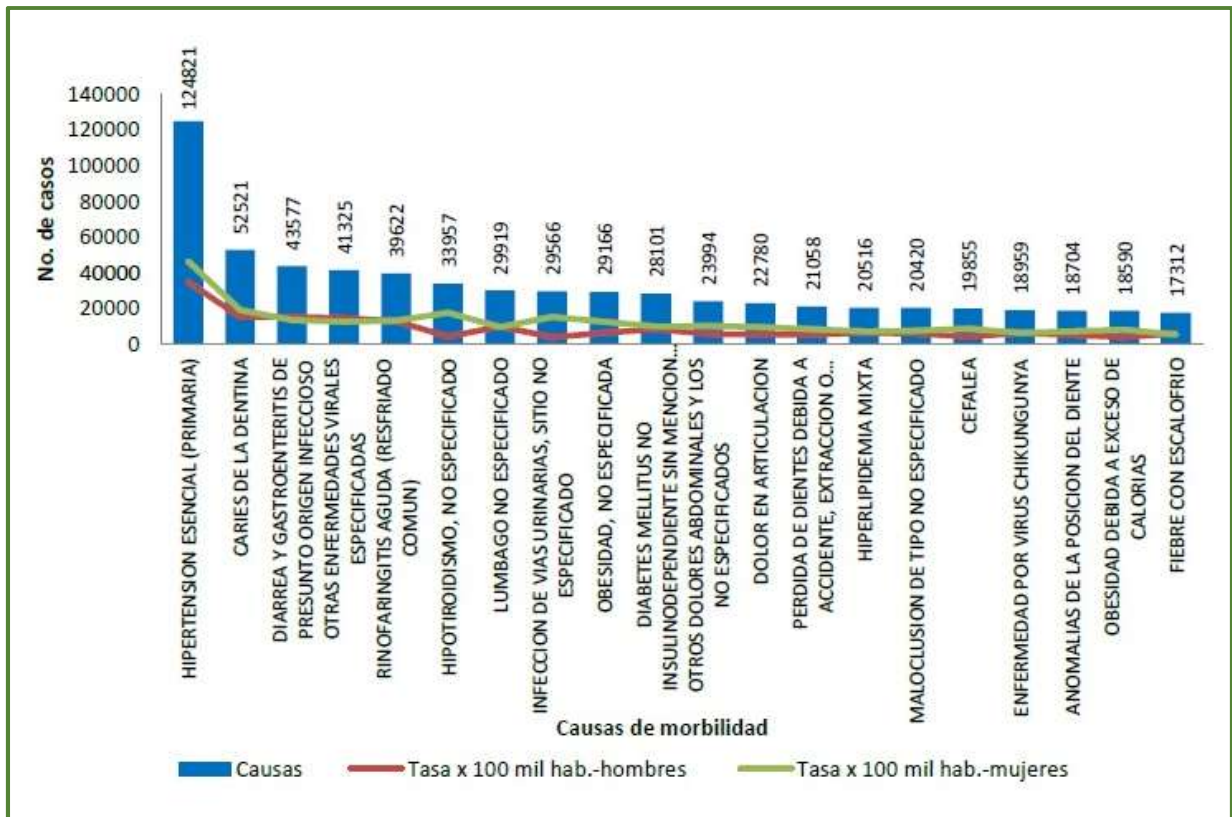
No. de casos

140000
120000
100000
80000
60000
40000
20000
0

124821
52521
43577
41325
39622
33957
29919
29566
29166
28101
23994
22780
21058
20516
20420
19855
18959
18704
18590
17312

HIPERTENSION ESENCIAL (PRIMARIA)
CARIES DE LA DENTINA
DIARREA Y GASTROENTERITIS DE PRESUNTO ORIGEN INFECCIOSO
OTRAS ENFERMEDADES VIRALES ESPECIFICADAS
RINOFARINGITIS AGUDA (RESFRIADO COMUN)
HIPOTIROIDISMO, NO ESPECIFICADO
LUMBAGO NO ESPECIFICADO
INFECCION DE VIAS URINARIAS, SITIO NO ESPECIFICADO
OBESIDAD, NO ESPECIFICADA
DIABETES MELLITUS NO INSULINODEPENDIENTE SIN MENCION...
OTROS DOLORES ABDOMINALES Y LOS NO ESPECIFICADOS
DOLOR EN ARTICULACION
PERDIDA DE DIENTES DEBIDA A ACCIDENTE, EXTRACCION O...
HIPERLIPIDEMIA MIXTA
MALOCLUSION DE TIPO NO ESPECIFICADO
CEFALEA
ENFERMEDAD POR VIRUS CHIKUNGUNYA
ANOMALIAS DE LA POSICION DEL DIENTE
OBESIDAD DEBIDA A EXCESO DE CALORIAS
FIEBRE CON ESCALOFRIO

Causas de morbilidad

Causas
Tasa x 100 mil hab.-hombres
Tasa x 100 mil hab.-mujeres